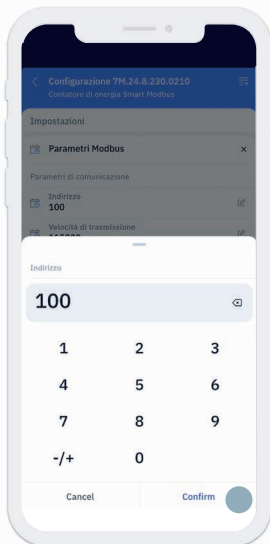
Configurazione 7M.24.8.230.0210
Contatore di energia Smart Modbus

Impostazioni

Parametri Modbus

Parametri di comunicazione

Indirizzo
100

Velocità di trasmissione
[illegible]

Indirizzo

100

1 2 3
4 5 6
7 8 9
-/+ 0

Cancel
Confirm